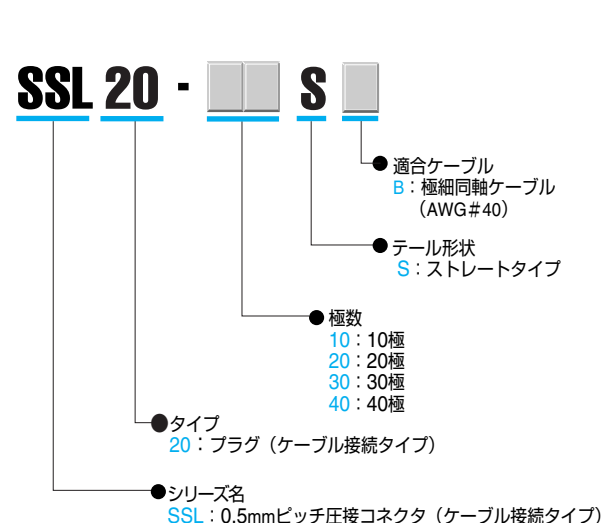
SSL 20 - S

適合ケーブル
B：極細同軸ケーブル
（AWG＃40）

テール形状
S：ストレートタイプ

極数
10：10極
20：20極
30：30極
40：40極

タイプ
20：プラグ（ケーブル接続タイプ）

シリーズ名
SSL：0.5mmピッチ圧接コネクタ（ケーブル接続タイプ）